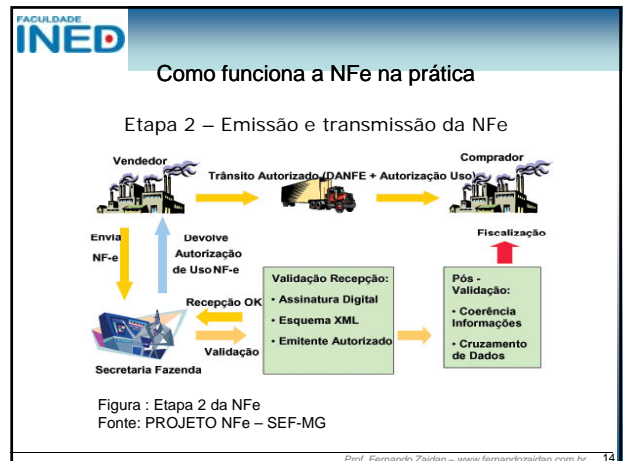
FACULDADE
INED

Como funciona a NFe na prática

Etapa 2 – Emissão e transmissão da NFe

Vendedor

Trânsito Autorizado (DANFE + Autorização Uso)

Comprador

Envia NF-e

Devolve Autorização de Uso NF-e

Fiscalização

Validação Recepção:
• Assinatura Digital
• Esquema XML
• Emitente Autorizado

Pós - Validação:
• Coerência Informações
• Cruzamento de Dados

Recepção OK

Validação

Secretaria Fazenda

Figura : Etapa 2 da NFe
Fonte: PROJETO NFe – SEF-MG

Prof. Fernando Zaidan – www.fernandozaidan.com.br 14